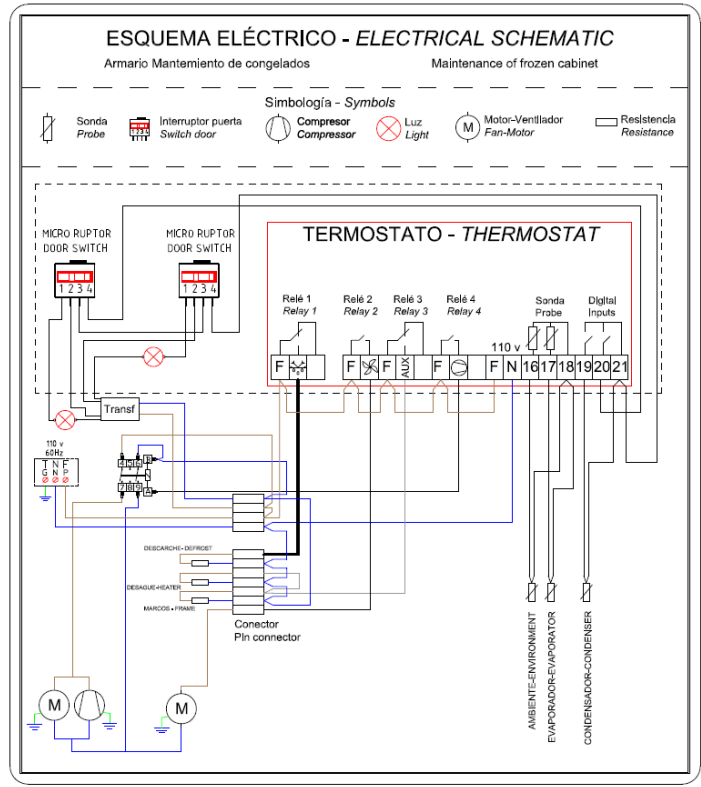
ESQUEMA ELÉCTRICO - *ELECTRICAL SCHEMATIC*

Armario Mantemiento de congelados

Maintenance of frozen cabinet

Simbología - *Symbols*

Sonda *Probe*

Interruptor puerta *Switch door*

1 2 3 4

Compresor *Compressor*

Luz *Light*

M

Motor-Ventilador *Fan-Motor*

Resistencia *Resistance*

MICRO RUPTOR DOOR SWITCH

1 2 3 4

MICRO RUPTOR DOOR SWITCH

1 2 3 4

TERMOSTATO - *THERMOSTAT*

Relé 1 *Relay 1*

Relé 2 *Relay 2*

Relé 3 *Relay 3*

Relé 4 *Relay 4*

Sonda Probe

Digital Inputs

110 v

F F F AUX F F N 16 17 18 19 20 21

Transf

110 v 60Hz

T G N F N P

4 5 6 B
7 8 9 A

DESCARCHE - DEFROST

DESAGUE-HEATER

MARCOS - FRAME

Conector Pin connector

M

M

AMBIENTE-ENVIRONMENT

EVAPORADOR-EVAPORATOR

CONDENSADOR-CONDENSER